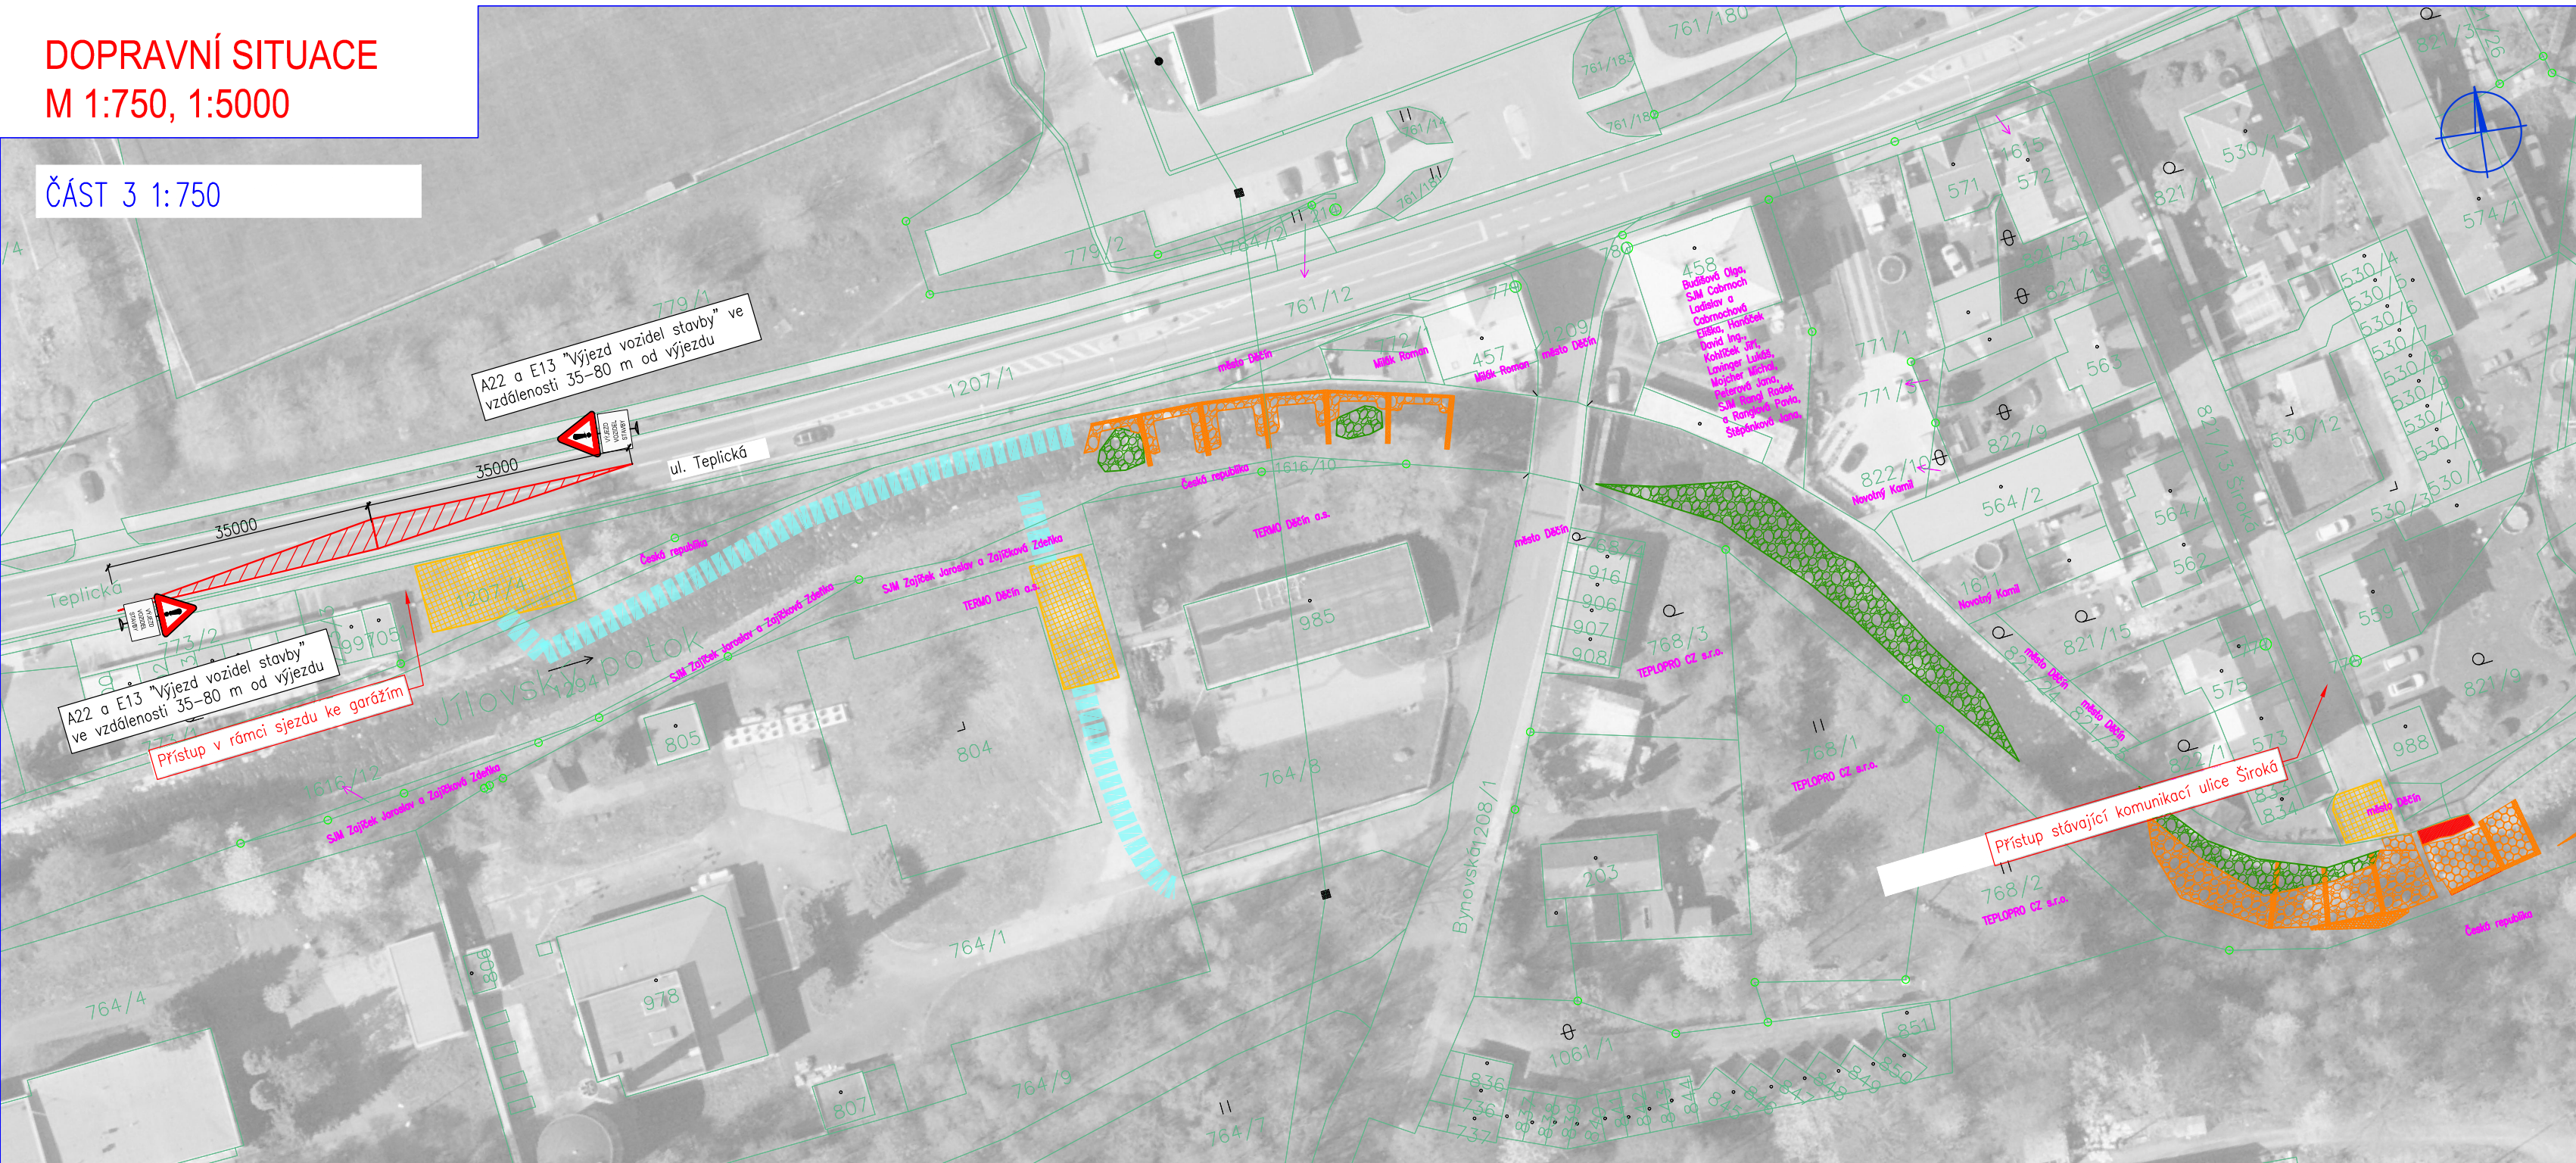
DOPRAVNÍ SITUACE
M 1:750, 1:5000

ČÁST 3 1:750

A22 a E13 "Výjezd vozidel stavby" ve vzdálenosti 35–80 m od výjezdu

35000

ul. Teplická

35000

Teplická

A22 a E13 "Výjezd vozidel stavby" ve vzdálenosti 35–80 m od výjezdu

Přístup v rámci sjezdu ke garážím

Jílovský potok

779/2
764/2
761/12
779/1
1207/1
1207/4
1616/10
1616/12
985
804
805
764/8
764/1
764/4
764/9
764/7
978
807
761/180
761/181
761/18
458
457
771/1
771/3
822/10
822/9
564/2
564/1
562
565
571
572
530/1
574/1
530/12
916
906
907
908
768/3
768/1
768/2
575
559
821/15
821/9
988
203
1061/1
851

město Děčín
Mlíšek Roman
Mlíšek Roman
město Děčín
Budišová Olga, SJM Cabrnoch Ladislav a Cabrnochová Eliška, Hanáček David Ing., Kohlíček Jiří, Lovinger Lukáš, Mojcher Michal, Petarová Jana, SJM Rangl Radek a Ranglová Pavla, Štěpánková Jana
Novotný Kamil
Novotný Kamil
Česká republika
Česká republika
TERMO Děčín a.s.
TERMO Děčín a.s.
SJM Zajíček Jaroslav a Zajíčková Zdeňka
SJM Zajíček Jaroslav a Zajíčková Zdeňka
SJM Zajíček Jaroslav a Zajíčková Zdeňka
město Děčín
TEPLOPRO CZ s.r.o.
TEPLOPRO CZ s.r.o.
TEPLOPRO CZ s.r.o.
město Děčín
město Děčín
město Děčín
Česká republika

Bynovská 208/1

Přístup stávající komunikací ulice Široká